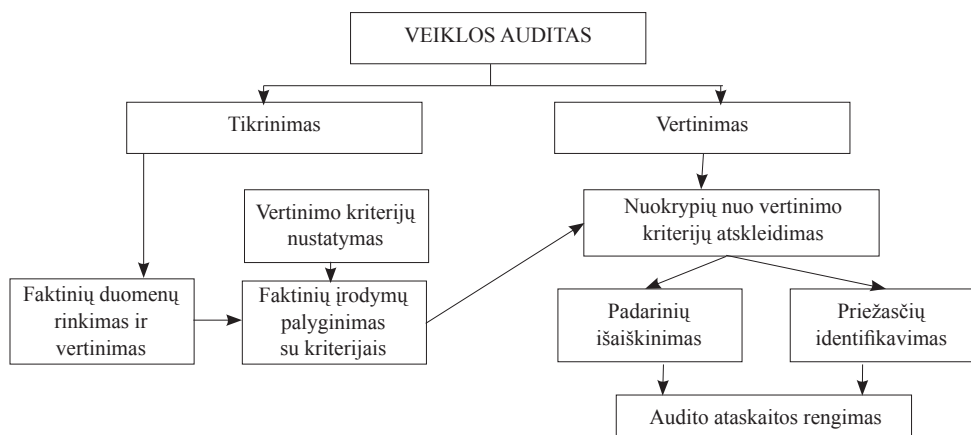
VEIKLOS AUDITAS

Tikrinimas

Vertinimas

Vertinimo kriterijų nustatymas

Nuokrypių nuo vertinimo kriterijų atskleidimas

Faktinių duomenų rinkimas ir vertinimas

Faktinių įrodymų palyginimas su kriterijais

Padarinių išaiškinimas

Priežasčių identifikavimas

Audito ataskaitos rengimas